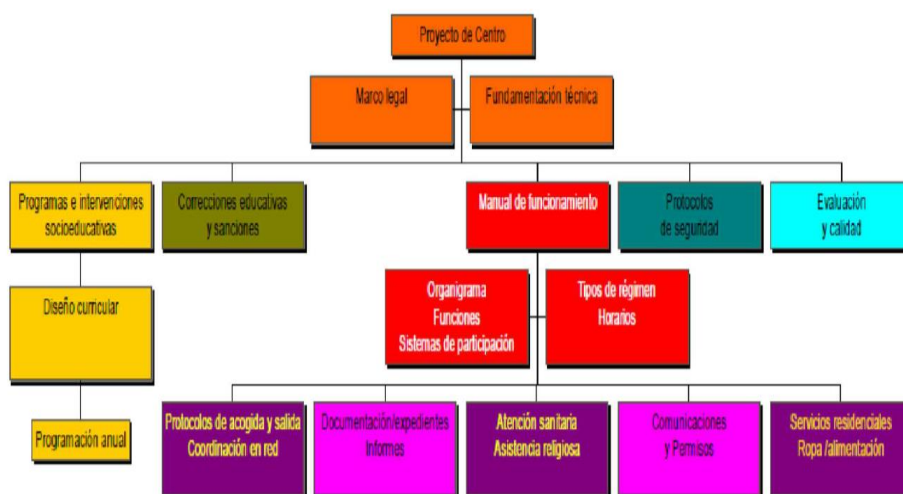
Proyecto de Centro

Marco legal

Fundamentación técnica

Programas e intervenciones socioeducativas

Correcciones educativas y sanciones

Manual de funcionamiento

Protocolos de seguridad

Evaluación y calidad

Diseño curricular

Organigrama
Funciones
Sistemas de participación

Tipos de régimen
Horarios

Programación anual

Protocolos de acogida y salida
Coordinación en red

Documentación/expedientes
Informes

Atención sanitaria
Asistencia religiosa

Comunicaciones
y Permisos

Servicios residenciales
Ropa /alimentación